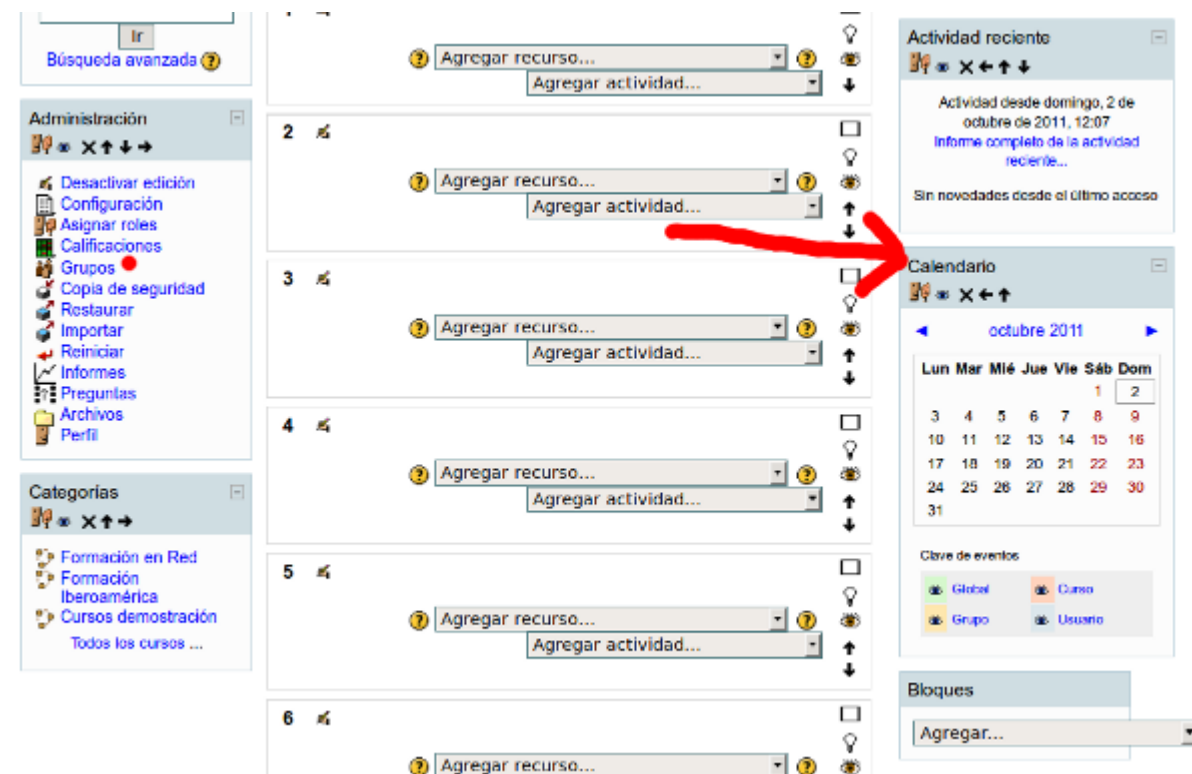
Ir
Búsqueda avanzada

Administración

Desactivar edición
Configuración
Asignar roles
Calificaciones
Grupos
Copia de seguridad
Restaurar
Importar
Reiniciar
Informes
Preguntas
Archivos
Perfil

Categorías

Formación en Red
Formación Iberoamérica
Cursos demostración
Todos los cursos ...

Agregar recurso...
Agregar actividad...

2
Agregar recurso...
Agregar actividad...

3
Agregar recurso...
Agregar actividad...

4
Agregar recurso...
Agregar actividad...

5
Agregar recurso...
Agregar actividad...

6
Agregar recurso...

Actividad reciente

Actividad desde domingo, 2 de octubre de 2011, 12:07
Informe completo de la actividad reciente...

Sin novedades desde el último acceso

Calendario

◄ octubre 2011 ►

| Lun | Mar | Mié | Jue | Vie | Sáb | Dom |
|---|---|---|---|---|---|---|
| | | | | | 1 | 2 |
| 3 | 4 | 5 | 6 | 7 | 8 | 9 |
| 10 | 11 | 12 | 13 | 14 | 15 | 16 |
| 17 | 18 | 19 | 20 | 21 | 22 | 23 |
| 24 | 25 | 26 | 27 | 28 | 29 | 30 |
| 31 | | | | | | |

Clave de eventos

Global
Curso
Grupo
Usuario

Bloques

Agregar...